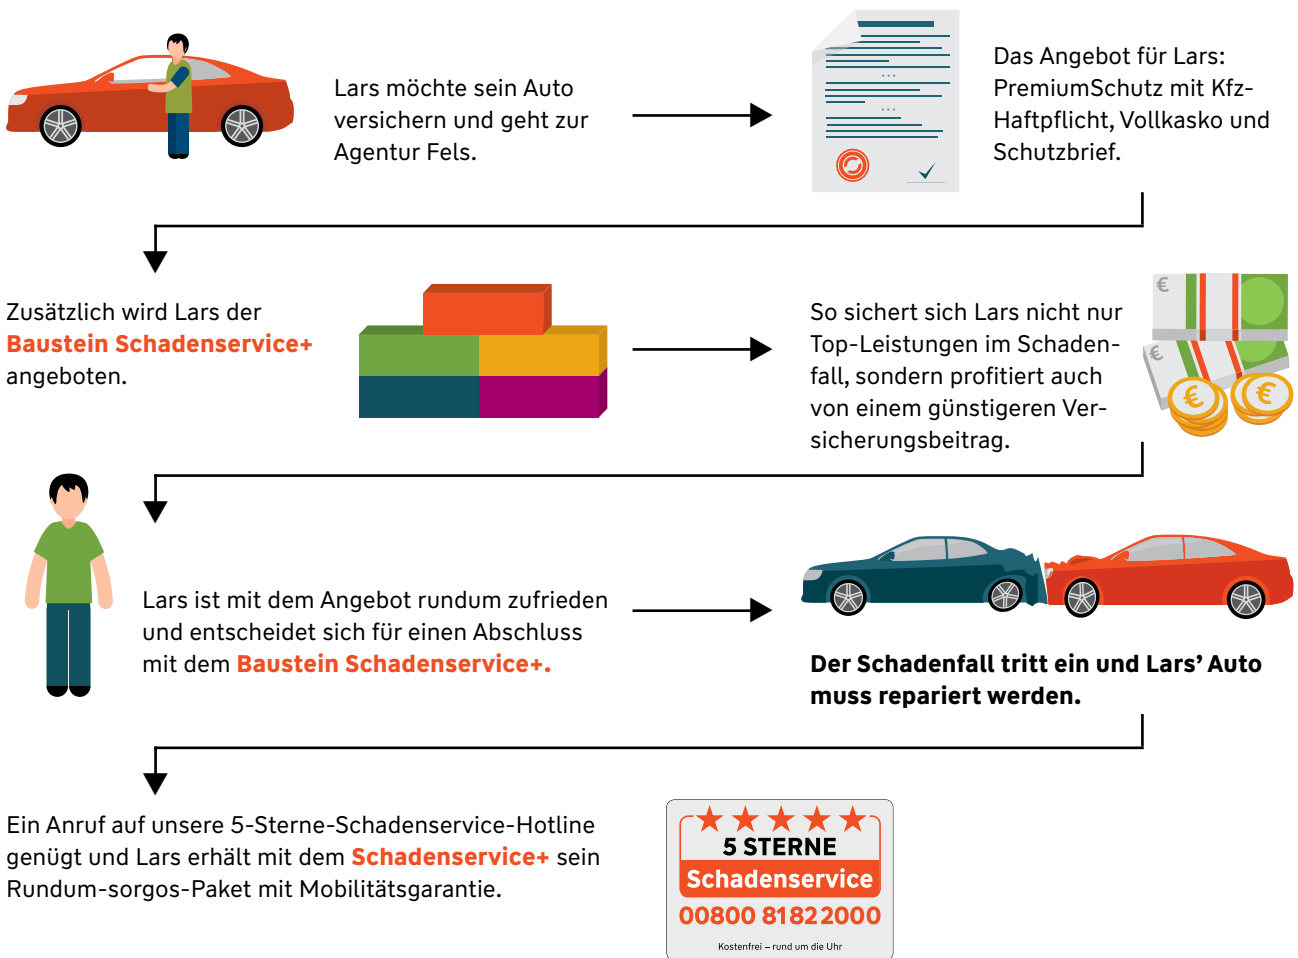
Lars möchte sein Auto versichern und geht zur Agentur Fels.

Das Angebot für Lars: PremiumSchutz mit Kfz-Haftpflicht, Vollkasko und Schutzbrief.

Zusätzlich wird Lars der **Baustein Schadenservice+** angeboten.

So sichert sich Lars nicht nur Top-Leistungen im Schadenfall, sondern profitiert auch von einem günstigeren Versicherungsbeitrag.

Lars ist mit dem Angebot rundum zufrieden und entscheidet sich für einen Abschluss mit dem **Baustein Schadenservice+.**

**Der Schadenfall tritt ein und Lars' Auto muss repariert werden.**

Ein Anruf auf unsere 5-Sterne-Schadenservice-Hotline genügt und Lars erhält mit dem **Schadenservice+** sein Rundum-sorgos-Paket mit Mobilitätsgarantie.

5 STERNE
Schadenservice
00800 81822000
Kostenfrei – rund um die Uhr